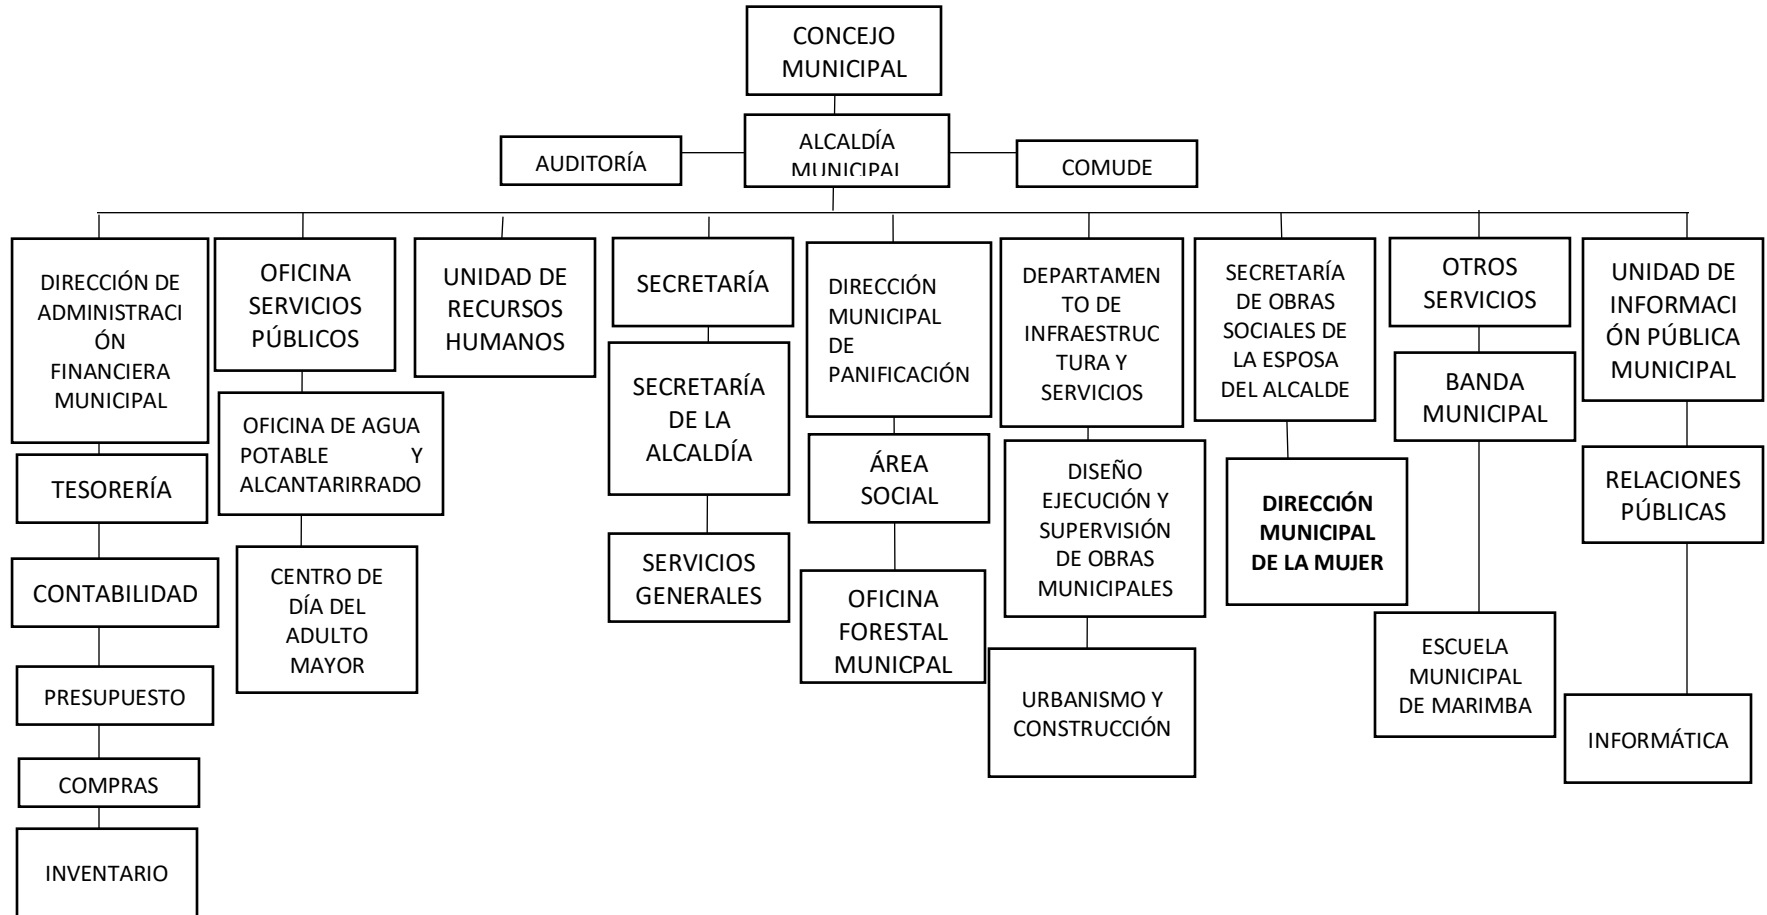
CONCEJO MUNICIPAL

AUDITORÍA

ALCALDÍA MUNICIPAL

COMUDE

DIRECCIÓN DE ADMINISTRACIÓN FINANCIERA MUNICIPAL

TESORERÍA

CONTABILIDAD

PRESUPUESTO

COMPRAS

INVENTARIO

OFICINA SERVICIOS PÚBLICOS

OFICINA DE AGUA POTABLE Y ALCANTARIRRADO

CENTRO DE DÍA DEL ADULTO MAYOR

UNIDAD DE RECURSOS HUMANOS

SECRETARÍA

SECRETARÍA DE LA ALCALDÍA

SERVICIOS GENERALES

DIRECCIÓN MUNICIPAL DE PANIFICACIÓN

ÁREA SOCIAL

OFICINA FORESTAL MUNICPAL

DEPARTAMENTO DE INFRAESTRUCTURA Y SERVICIOS

DISEÑO EJECUCIÓN Y SUPERVISIÓN DE OBRAS MUNICIPALES

URBANISMO Y CONSTRUCCIÓN

SECRETARÍA DE OBRAS SOCIALES DE LA ESPOSA DEL ALCALDE

DIRECCIÓN MUNICIPAL DE LA MUJER

OTROS SERVICIOS

BANDA MUNICIPAL

ESCUELA MUNICIPAL DE MARIMBA

UNIDAD DE INFORMACIÓN PÚBLICA MUNICIPAL

RELACIONES PÚBLICAS

INFORMÁTICA